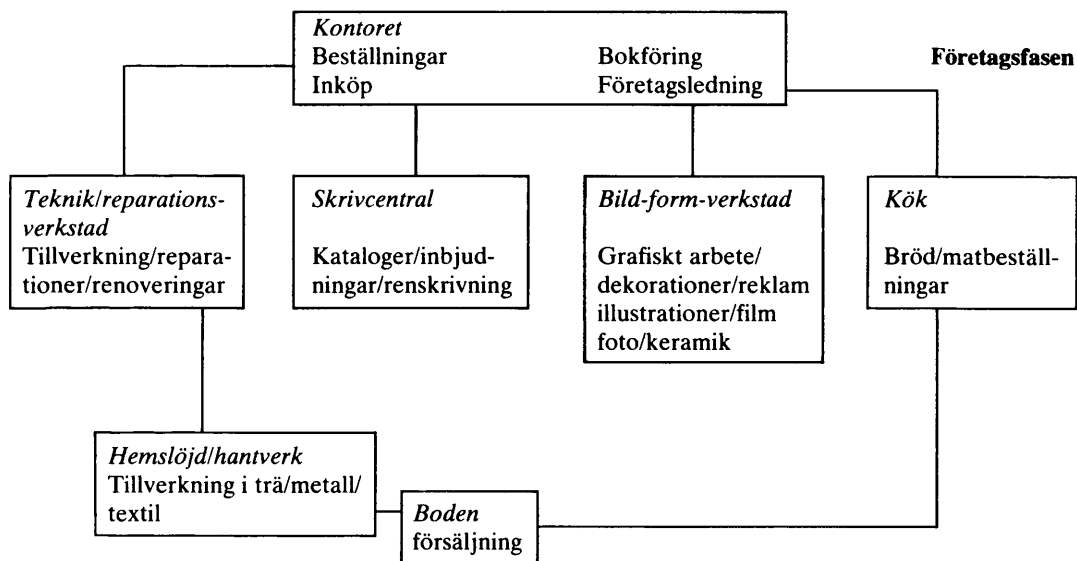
Kontoret
Beställningar
Inköp

Bokföring
Företagsledning

Företagsfasen

Teknik/reparationsverkstad
Tillverkning/reparationer/renoveringar

Skrivcentral
Kataloger/inbjudningar/renskrivning

Bild-form-verkstad
Grafiskt arbete/dekorationer/reklam illustrationer/film foto/keramik

Kök
Bröd/matbeställningar

Hemslöjd/hantverk
Tillverkning i trä/metall/textil

Boden
försäljning